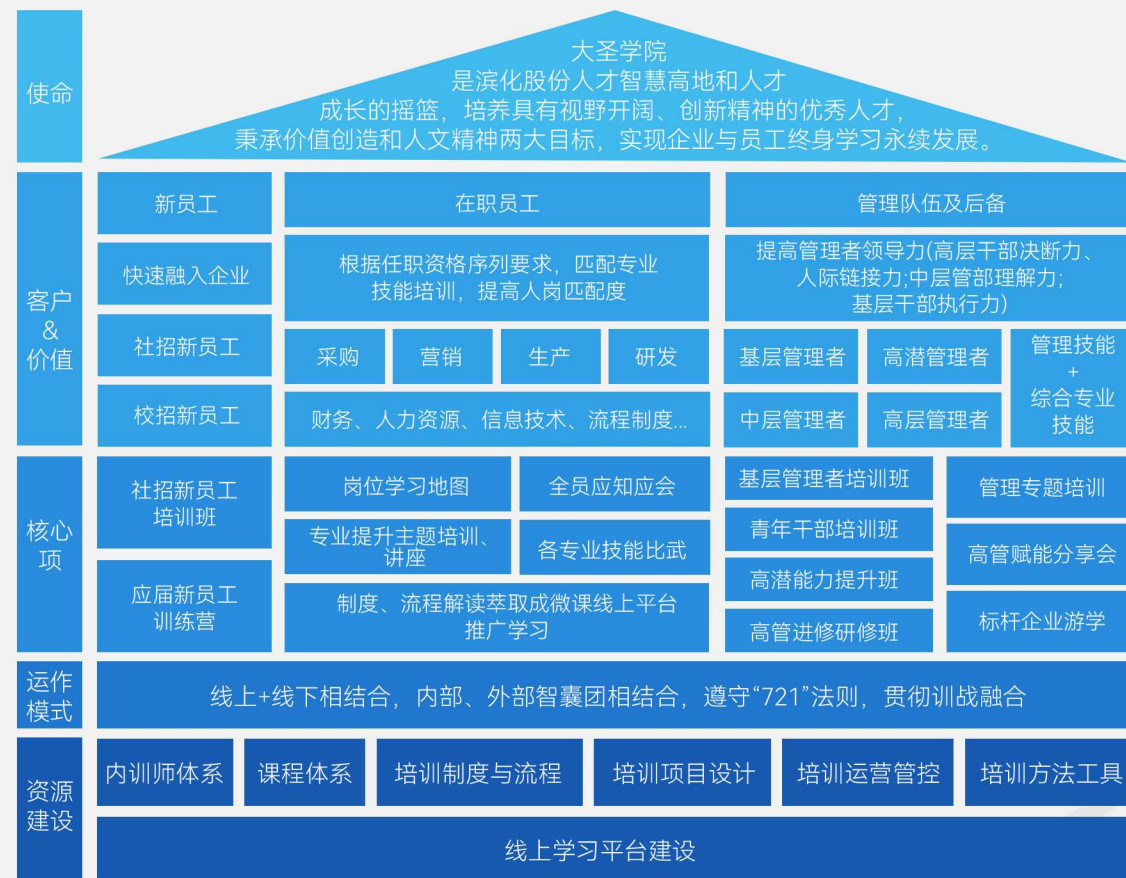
使命

大圣学院
是滨化股份人才智慧高地和人才
成长的摇篮，培养具有视野开阔、创新精神的优秀人才，
秉承价值创造和人文精神两大目标，实现企业与员工终身学习永续发展。

客户
&
价值

新员工

快速融入企业

社招新员工

校招新员工

在职员工

根据任职资格序列要求，匹配专业技能培训，提高人岗匹配度

采购

营销

生产

研发

财务、人力资源、信息技术、流程制度...

管理队伍及后备

提高管理者领导力(高层干部决断力、人际链接力;中层管部理解力;基层干部执行力)

基层管理者

高潜管理者

中层管理者

高层管理者

管理技能
+
综合专业技能

核心项

社招新员工培训班

应届新员工训练营

岗位学习地图

全员应知应会

专业提升主题培训、讲座

各专业技能比武

制度、流程解读萃取成微课线上平台推广学习

基层管理者培训班

青年干部培训班

高潜能力提升班

高管进修研修班

管理专题培训

高管赋能分享会

标杆企业游学

运作模式

线上+线下相结合，内部、外部智囊团相结合，遵守“721”法则，贯彻训战融合

资源建设

内训师体系

课程体系

培训制度与流程

培训项目设计

培训运营管控

培训方法工具

线上学习平台建设